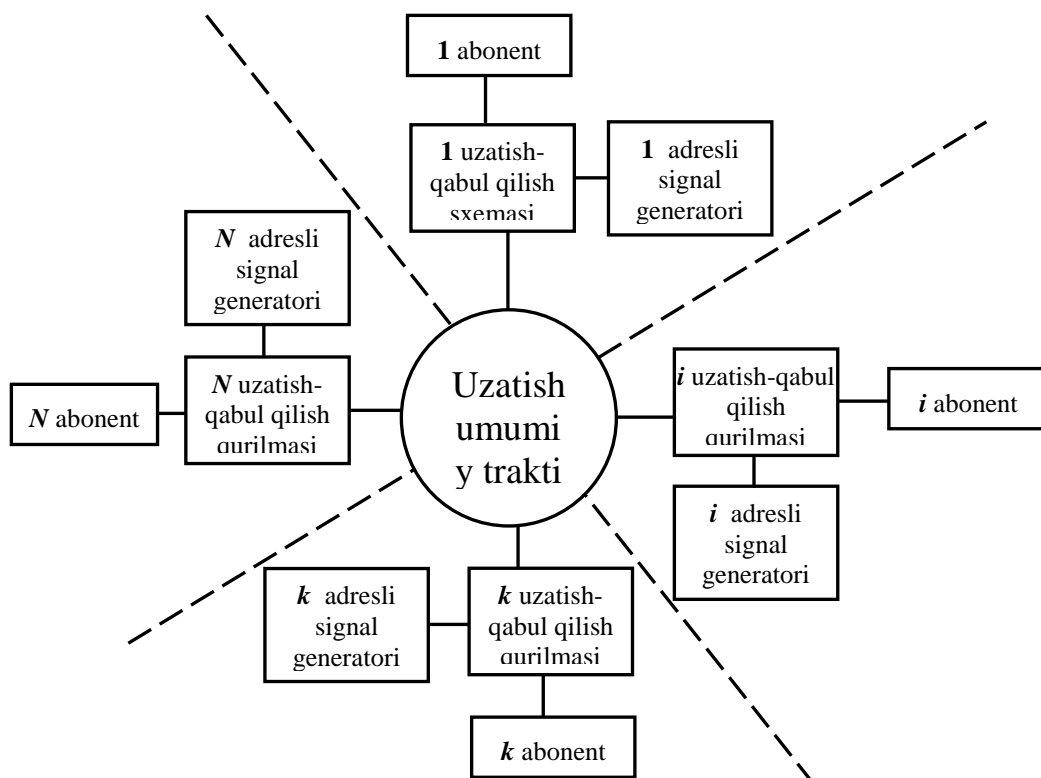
**1** abonent

**1** uzatish-qabul qilish sxemasi

**1** adresli signal generatori

*N* adresli signal generatori

*N* abonent

*N* uzatish-qabul qilish qurilmasi

Uzatish umumi y trakti

*i* uzatish-qabul qilish qurilmasi

*i* abonent

*i* adresli signal generatori

*k* adresli signal generatori

*k* uzatish-qabul qilish qurilmasi

*k* abonent